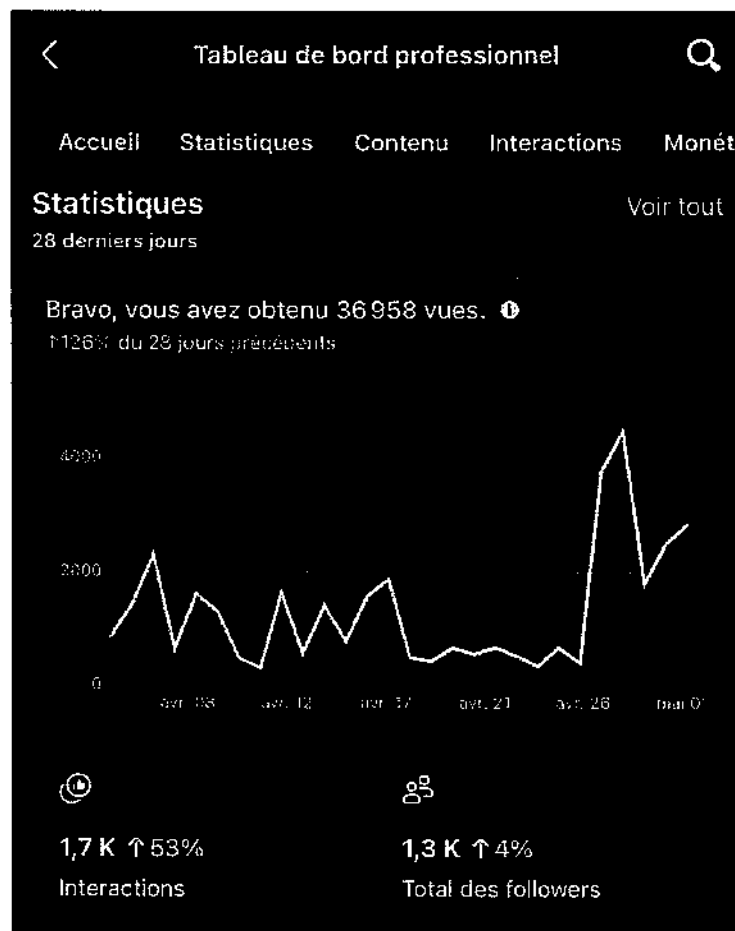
Tableau de bord professionnel

Accueil Statistiques Contenu Interactions Monét

Statistiques
Voir tout
28 derniers jours

Bravo, vous avez obtenu 36 958 vues.
↑126% du 28 jours précédents

4000
2000
0
avr. 08 avr. 12 avr. 17 avr. 21 avr. 26 mai 01

1,7 K ↑53%
Interactions

1,3 K ↑4%
Total des followers